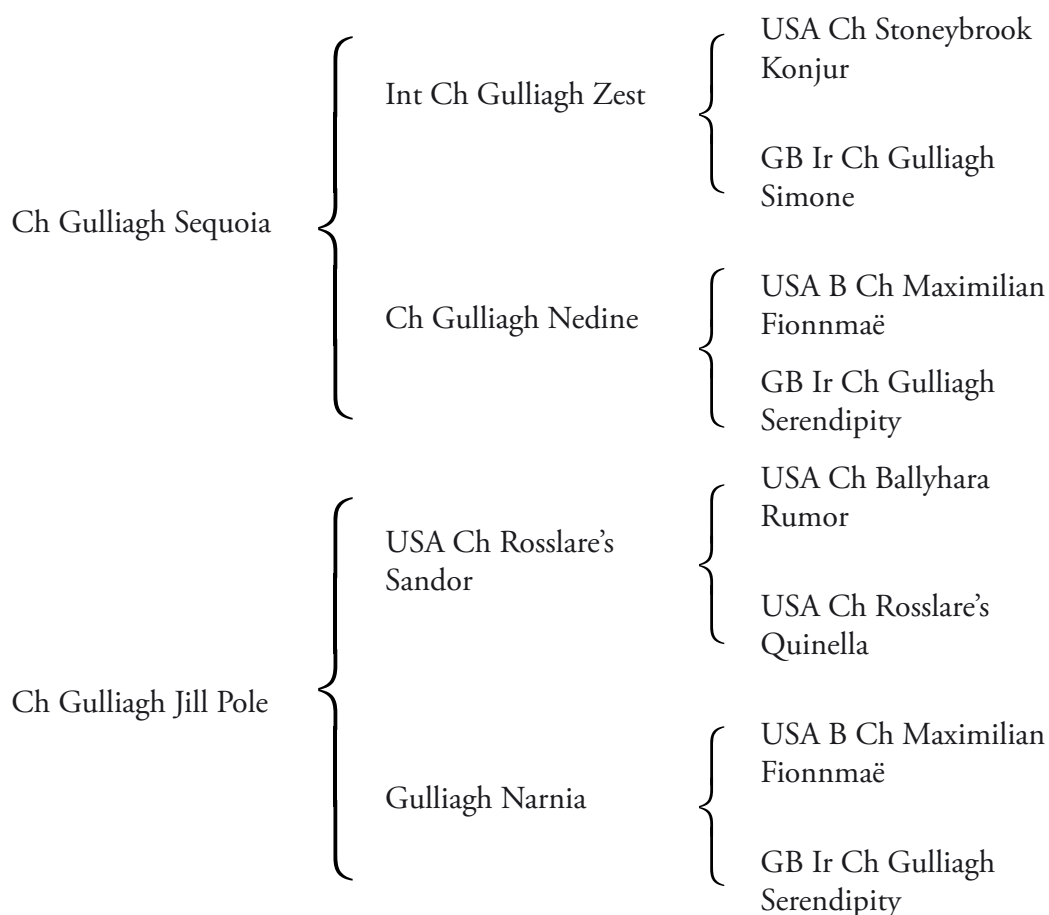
Ch Gulliagh Sequoia

Int Ch Gulliagh Zest

USA Ch Stoneybrook Konjur

GB Ir Ch Gulliagh Simone

Ch Gulliagh Nedine

USA B Ch Maximilian Fionnmaë

GB Ir Ch Gulliagh Serendipity

Ch Gulliagh Jill Pole

USA Ch Rosslare's Sandor

USA Ch Ballyhara Rumor

USA Ch Rosslare's Quinella

Gulliagh Narnia

USA B Ch Maximilian Fionnmaë

GB Ir Ch Gulliagh Serendipity